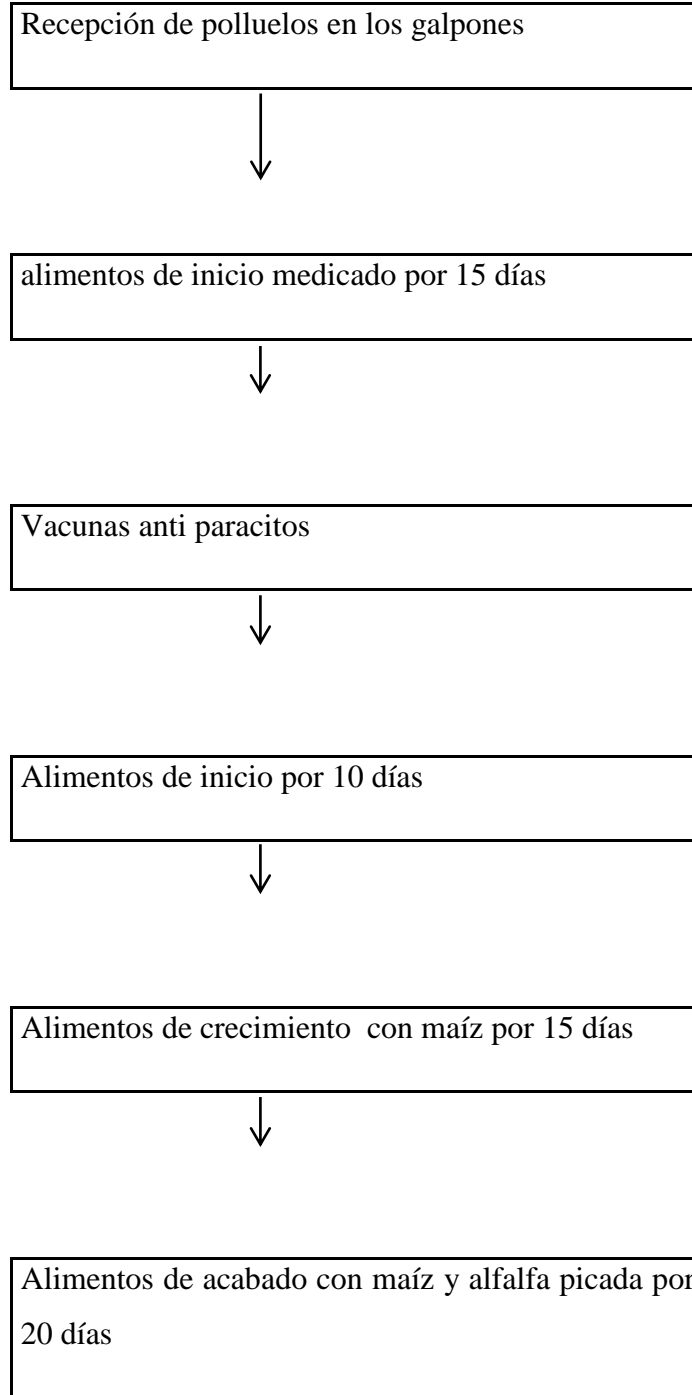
Recepción de polluelos en los galpones

alimentos de inicio medicado por 15 días

Vacunas anti paracitos

Alimentos de inicio por 10 días

Alimentos de crecimiento con maíz por 15 días

Alimentos de acabado con maíz y alfalfa picada por 20 días